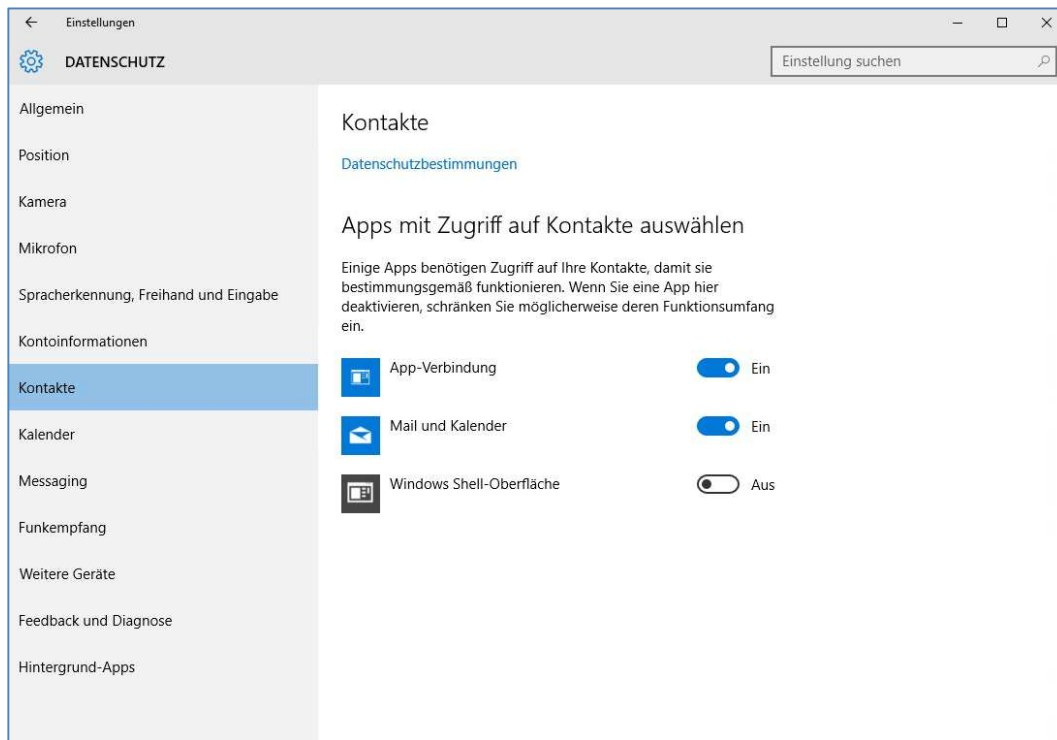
Einstellungen

DATENSCHUTZ

Einstellung suchen

Allgemein

Position

Kamera

Mikrofon

Spracherkennung, Freihand und Eingabe

Kontoinformationen

Kontakte

Kalender

Messaging

Funkempfang

Weitere Geräte

Feedback und Diagnose

Hintergrund-Apps

Kontakte

Datenschutzbestimmungen

Apps mit Zugriff auf Kontakte auswählen

Einige Apps benötigen Zugriff auf Ihre Kontakte, damit sie bestimmungsgemäß funktionieren. Wenn Sie eine App hier deaktivieren, schränken Sie möglicherweise deren Funktionsumfang ein.

App-Verbindung Ein

Mail und Kalender Ein

Windows Shell-Oberfläche Aus